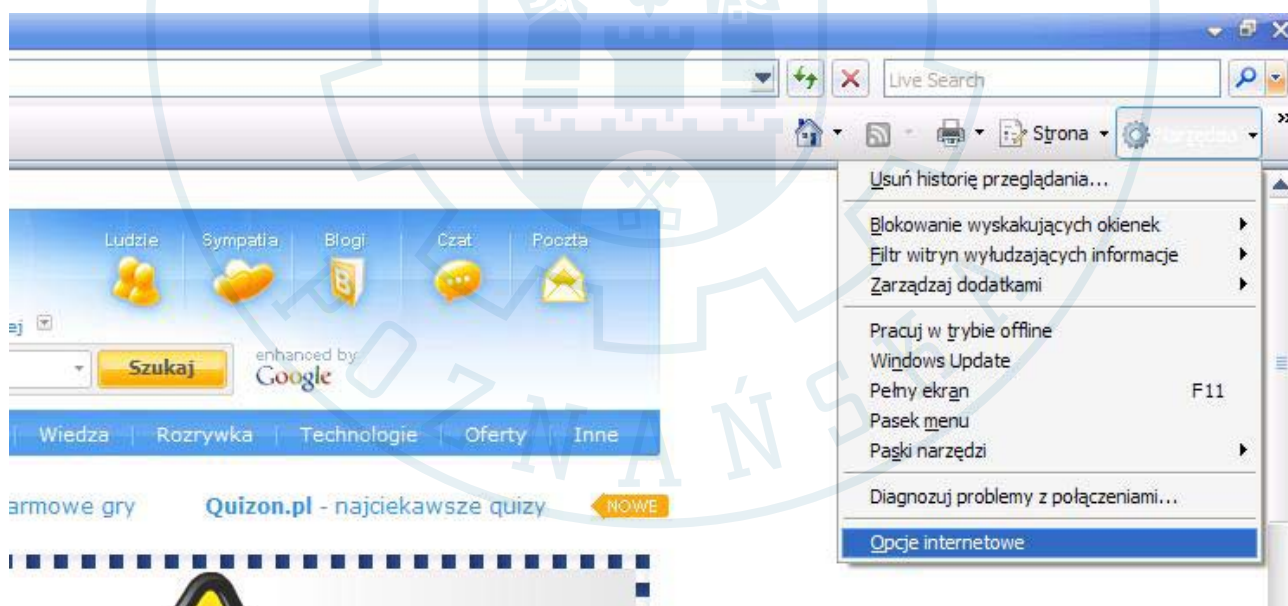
Live Search

Strona Narzędzia

Usuń historię przeglądania...

Blokowanie wyskakujących okienek
Filtr witryn wyłudzających informacje
Zarządzaj dodatkami

Pracuj w trybie offline
Windows Update
Pełny ekran F11
Pasek menu
Paski narzędzi

Diagnozuj problemy z połączeniami...

Opcje internetowe

Ludzie Sympatia Blogi Czat Poczta

ej

Szukaj enhanced by Google

Wiedza Rozrywka Technologie Oferty Inne

armowe gry Quizon.pl - najciekawsze quizy NOWE

POZNAŃSKIE